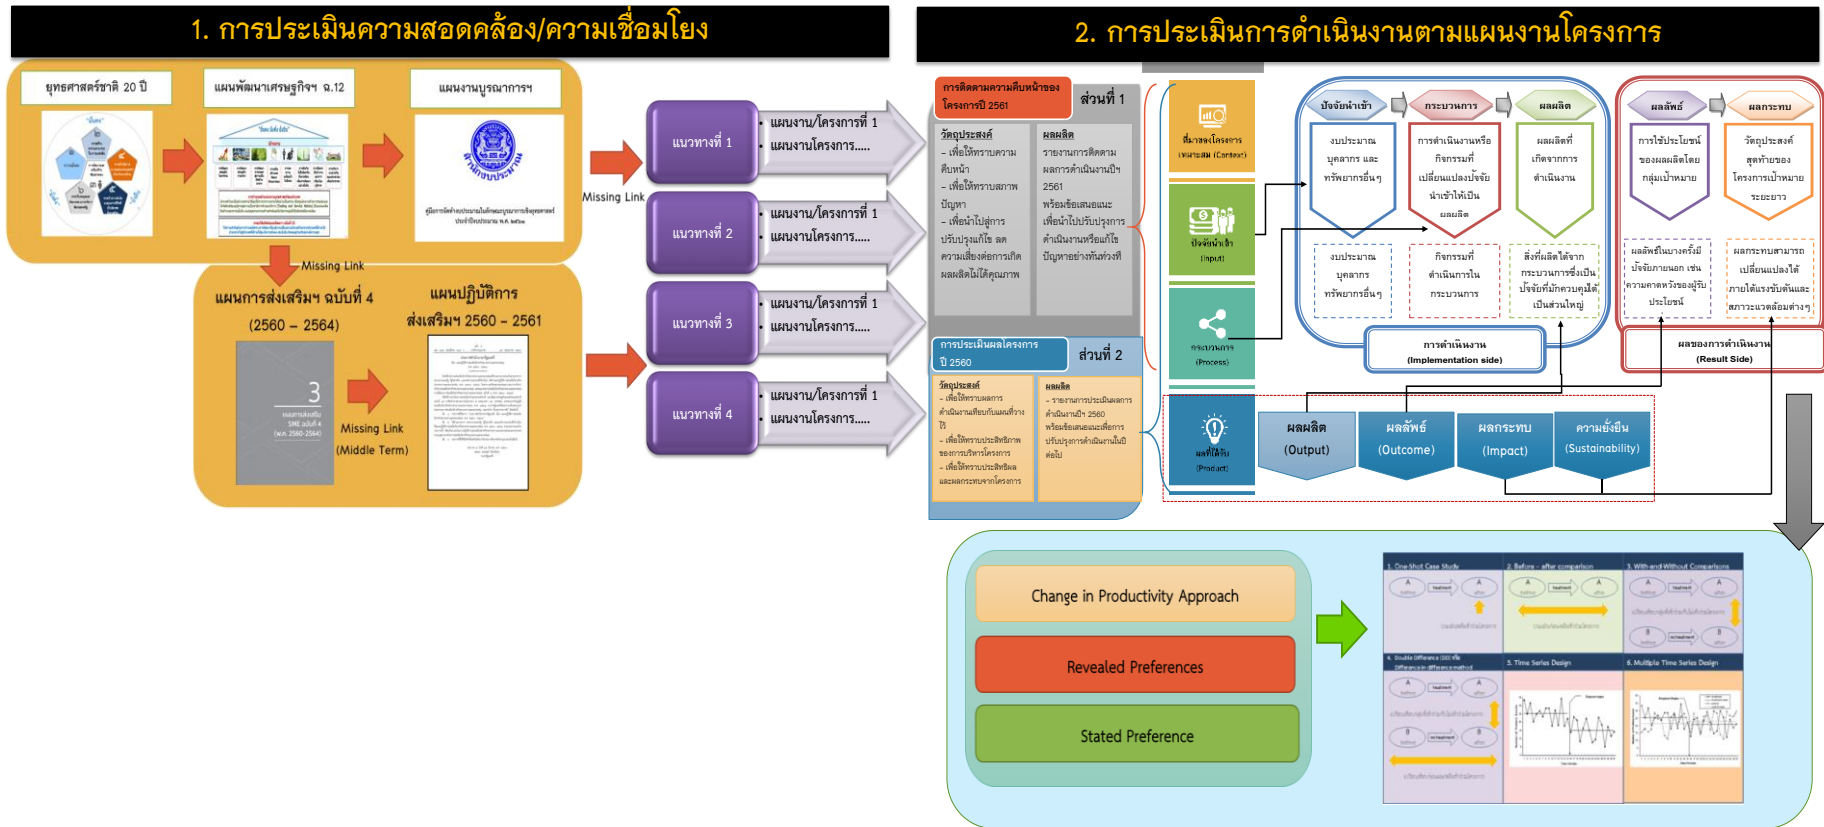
1. การประเมินความสอดคล้อง/ความเชื่อมโยง

2. การประเมินการดำเนินงานตามแผนงานโครงการ

ยุทธศาสตร์ชาติ 20 ปี

แผนพัฒนาเศรษฐกิจฯ ฉ.12

แผนงานบูรณาการฯ

Missing Link

Missing Link

แผนการส่งเสริมฯ ฉบับที่ 4

(2560 – 2564)

แผนปฏิบัติการ

ส่งเสริมฯ 2560 – 2561

Missing Link

(Middle Term)

แนวทางที่ 1

แนวทางที่ 2

แนวทางที่ 3

แนวทางที่ 4

แผนงาน/โครงการที่ 1

แผนงานโครงการ.....

แผนงาน/โครงการที่ 1

แผนงานโครงการ.....

แผนงาน/โครงการที่ 1

แผนงานโครงการ.....

แผนงาน/โครงการที่ 1

แผนงานโครงการ.....

การติดตามความคืบหน้าของโครงการปี 2561

ส่วนที่ 1

วัตถุประสงค์

– เพื่อให้ทราบความคืบหน้า

– เพื่อให้ทราบสภาพปัญหา

– เพื่อนำไปสู่การปรับปรุงแก้ไข ลดความเสี่ยงต่อการเกิดผลผลิตไม่ได้คุณภาพ

ผลผลิต

รายงานการติดตามผลการดำเนินงานปี 2561 พร้อมข้อเสนอแนะเพื่อนำไปปรับปรุงการดำเนินงานหรือแก้ไขปัญหาอย่างทันท่วงที

การประเมินผลโครงการปี 2560

ส่วนที่ 2

วัตถุประสงค์

– เพื่อให้ทราบผลการดำเนินงานเทียบกับแผนที่วางไว้

– เพื่อให้ทราบประสิทธิภาพของการบริหารโครงการ

– เพื่อให้ทราบประสิทธิผลและผลกระทบจากโครงการ

ผลผลิต

– รายงานการประเมินผลการดำเนินงานปี 2560 พร้อมข้อเสนอแนะเพื่อการปรับปรุงการดำเนินงานในปีต่อไป

ที่มาของโครงการ (Context)

ปัจจัยนำเข้า (Input)

กระบวนการ (Process)

ผลที่ได้รับ (Product)

ปัจจัยนำเข้า

กระบวนการ

ผลผลิต

ผลลัพธ์

ผลกระทบ

งบประมาณ บุคลากร และทรัพยากรอื่นๆ

การดำเนินงานหรือกิจกรรมที่เปลี่ยนแปลงปัจจัยนำเข้าให้เป็นผลผลิต

ผลผลิตที่เกิดจากการดำเนินงาน

การใช้ประโยชน์ของผลผลิตโดยกลุ่มเป้าหมาย

วัตถุประสงค์สุดท้ายของโครงการเป้าหมายระยะยาว

งบประมาณ บุคลากร ทรัพยากรอื่นๆ

กิจกรรมที่ดำเนินการในกระบวนการ

สิ่งที่ผลิตได้จากกระบวนการซึ่งเป็นปัจจัยที่มักควบคุมได้เป็นส่วนใหญ่

ผลลัพธ์ในบางครั้งมีปัจจัยภายนอก เช่น ความคาดหวังของผู้รับประโยชน์

ผลกระทบสามารถเปลี่ยนแปลงได้ภายใต้แรงขับดันและสภาวะแวดล้อมต่างๆ

การดำเนินงาน (Implementation side)

ผลของการดำเนินงาน (Result Side)

ผลผลิต (Output)

ผลลัพธ์ (Outcome)

ผลกระทบ (Impact)

ความยั่งยืน (Sustainability)

Change in Productivity Approach

Revealed Preferences

Stated Preference

1. One-Shot Case Study

2. Before - after comparison

3. With and Without Comparisons

4. Double Difference (DD) หรือ Difference-in-difference method

5. Time Series Design

6. Multiple Time Series Design